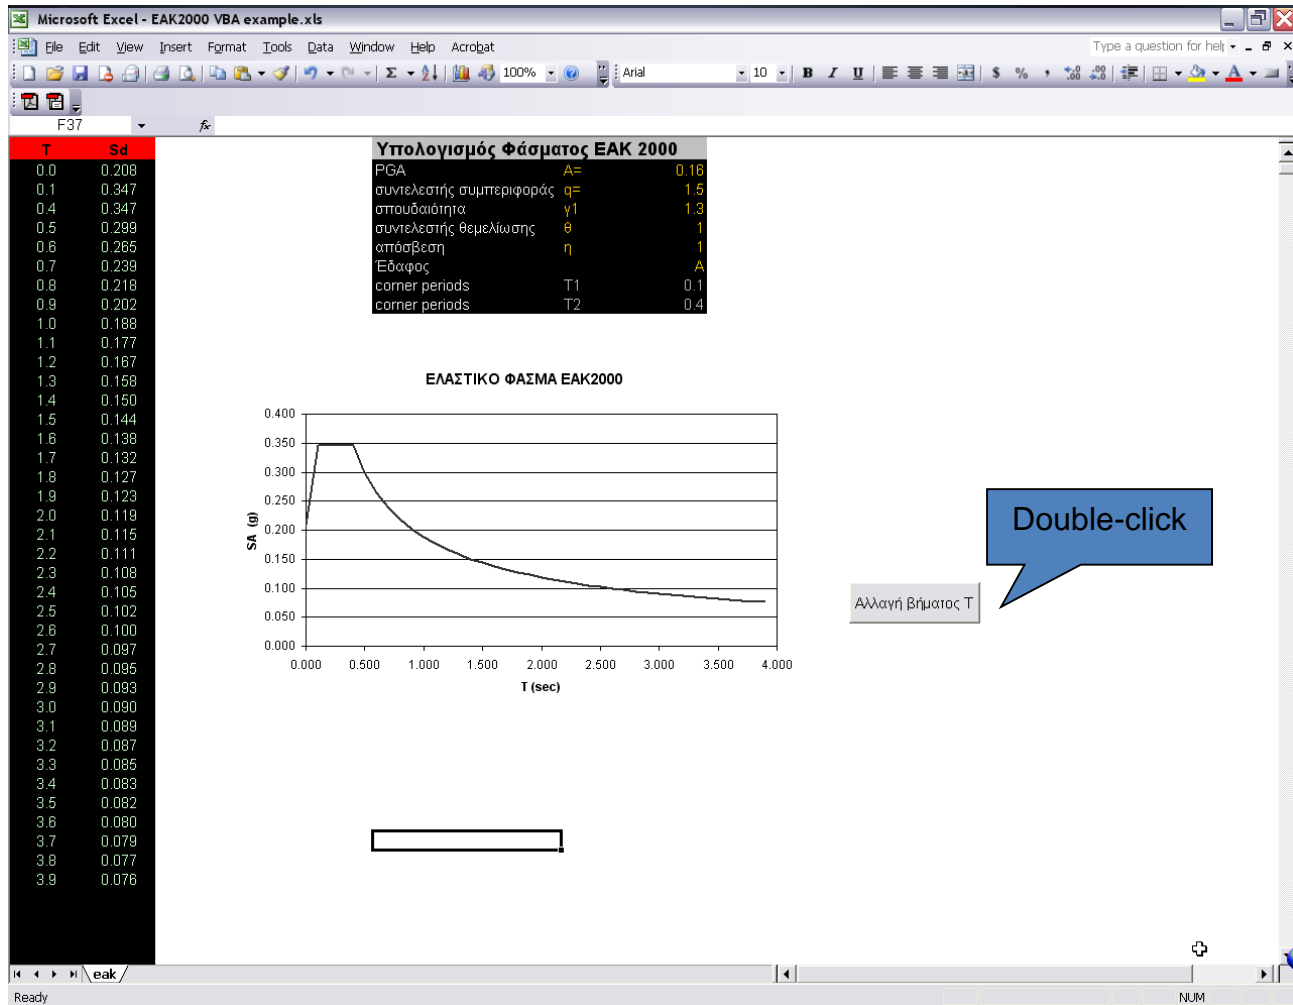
Microsoft Excel - EAK2000 VBA example.xls

File Edit View Insert Format Tools Data Window Help Acrobat

Type a question for help

100% Arial 10 B I U $ %

F37

| T | Sd |
|---|---|
| 0.0 | 0.208 |
| 0.1 | 0.347 |
| 0.4 | 0.347 |
| 0.5 | 0.299 |
| 0.6 | 0.265 |
| 0.7 | 0.239 |
| 0.8 | 0.218 |
| 0.9 | 0.202 |
| 1.0 | 0.188 |
| 1.1 | 0.177 |
| 1.2 | 0.167 |
| 1.3 | 0.158 |
| 1.4 | 0.150 |
| 1.5 | 0.144 |
| 1.6 | 0.138 |
| 1.7 | 0.132 |
| 1.8 | 0.127 |
| 1.9 | 0.123 |
| 2.0 | 0.119 |
| 2.1 | 0.115 |
| 2.2 | 0.111 |
| 2.3 | 0.108 |
| 2.4 | 0.105 |
| 2.5 | 0.102 |
| 2.6 | 0.100 |
| 2.7 | 0.097 |
| 2.8 | 0.095 |
| 2.9 | 0.093 |
| 3.0 | 0.090 |
| 3.1 | 0.089 |
| 3.2 | 0.087 |
| 3.3 | 0.085 |
| 3.4 | 0.083 |
| 3.5 | 0.082 |
| 3.6 | 0.080 |
| 3.7 | 0.079 |
| 3.8 | 0.077 |
| 3.9 | 0.076 |

Υπολογισμός Φάσματος ΕΑΚ 2000

| | | |
|---|---|---|
| PGA | A= | 0.16 |
| συντελεστής συμπεριφοράς | q= | 1.5 |
| σπουδαιότητα | γ1 | 1.3 |
| συντελεστής θεμελίωσης | θ | 1 |
| απόσβεση | η | 1 |
| Έδαφος | | A |
| corner periods | T1 | 0.1 |
| corner periods | T2 | 0.4 |

ΕΛΑΣΤΙΚΟ ΦΑΣΜΑ ΕΑΚ2000

0.400 0.350 0.300 0.250 0.200 0.150 0.100 0.050 0.000

SA (g)

0.000 0.500 1.000 1.500 2.000 2.500 3.000 3.500 4.000

T (sec)

Double-click

Αλλαγή βήματος T

eak

Ready NUM